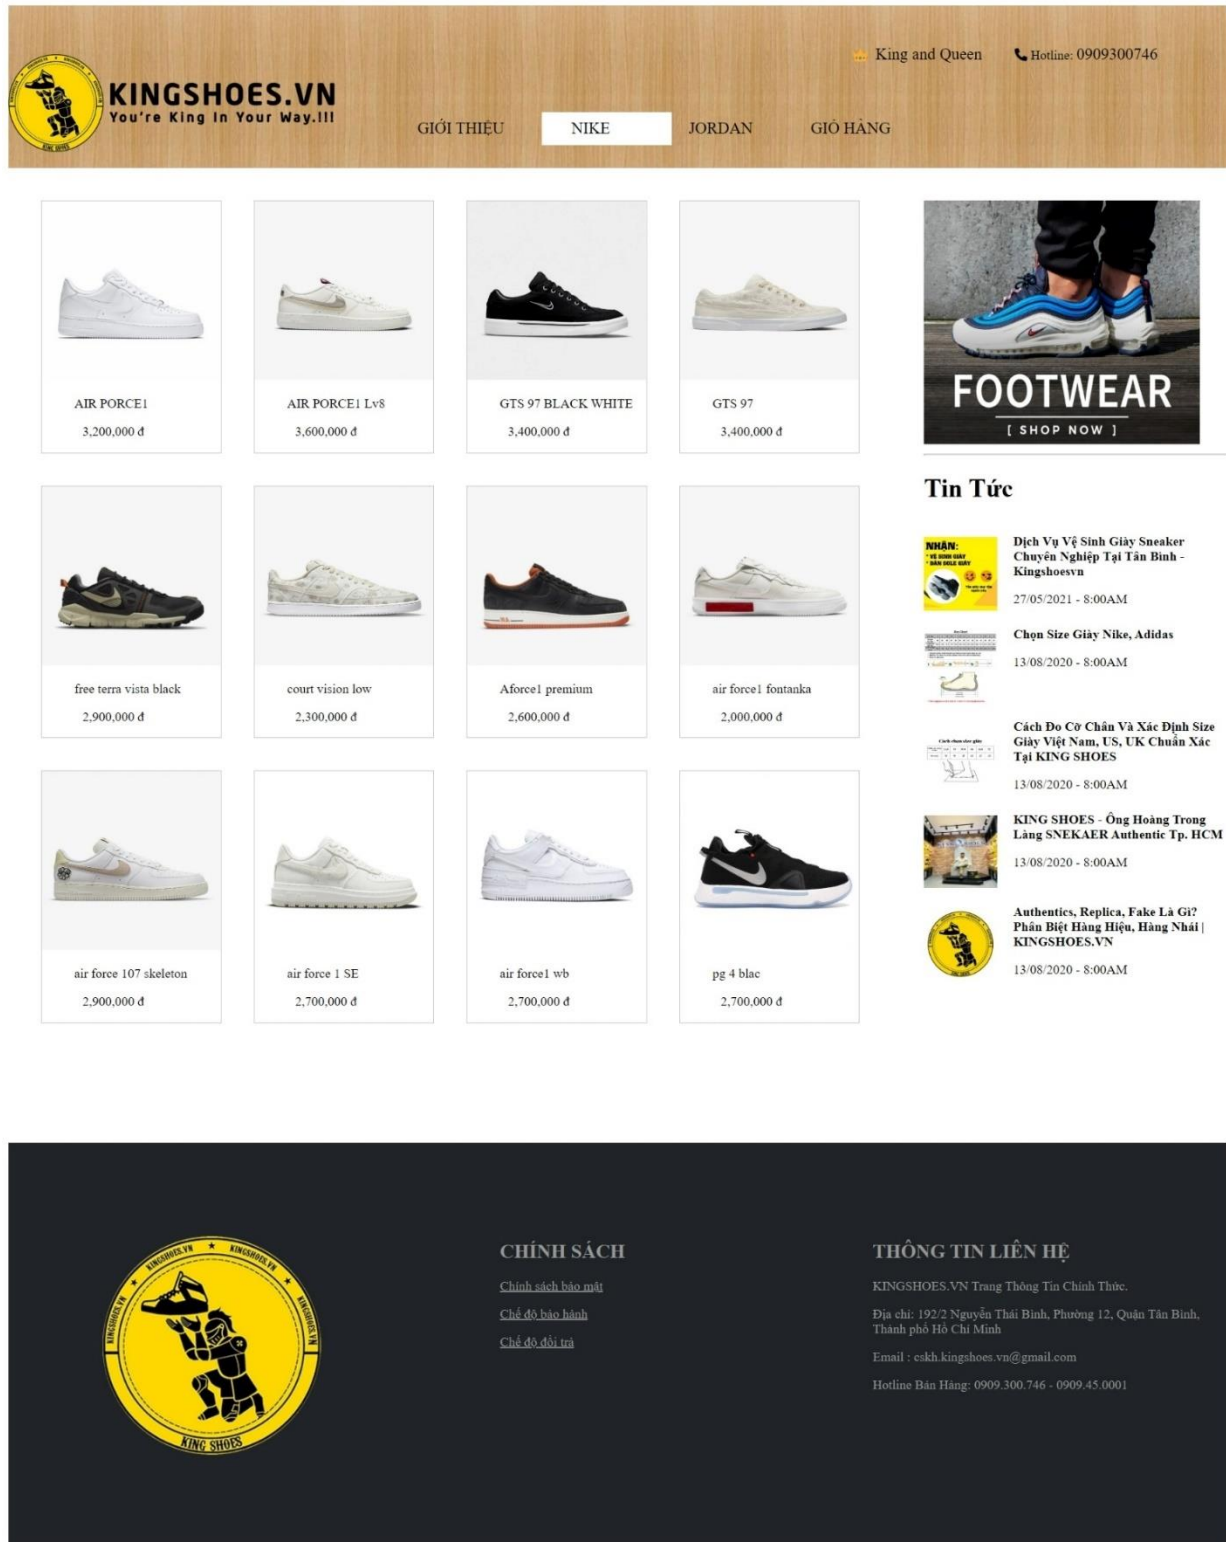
KINGSHOES.VN
You're King In Your Way.!!!

King and Queen
Hotline: 0909300746

GIỚI THIỆU NIKE JORDAN GIỎ HÀNG

AIR PORCE1
3,200,000 đ

AIR PORCE1 Lv8
3,600,000 đ

GTS 97 BLACK WHITE
3,400,000 đ

GTS 97
3,400,000 đ

free terra vista black
2,900,000 đ

court vision low
2,300,000 đ

Aforce1 premium
2,600,000 đ

air force1 fontanka
2,000,000 đ

air force 107 skeleton
2,900,000 đ

air force 1 SE
2,700,000 đ

air force1 wb
2,700,000 đ

pg 4 blac
2,700,000 đ

FOOTWEAR
[ SHOP NOW ]

Tin Tức

Dịch Vụ Vệ Sinh Giày Sneaker Chuyên Nghiệp Tại Tân Bình - Kingshoesvn
27/05/2021 - 8:00AM

Chọn Size Giày Nike, Adidas
13/08/2020 - 8:00AM

Cách Đo Cỡ Chân Và Xác Định Size Giày Việt Nam, US, UK Chuẩn Xác Tại KING SHOES
13/08/2020 - 8:00AM

KING SHOES - Ông Hoàng Trong Làng SNEKAER Authentic Tp. HCM
13/08/2020 - 8:00AM

Authentics, Replica, Fake Là Gì? Phân Biệt Hàng Hiệu, Hàng Nhái | KINGSHOES.VN
13/08/2020 - 8:00AM

KINGSHOES.VN KINGSHOES.VN KING SHOES

CHÍNH SÁCH
Chính sách bảo mật
Chế độ bảo hành
Chế độ đổi trả

THÔNG TIN LIÊN HỆ
KINGSHOES.VN Trang Thông Tin Chính Thức.
Địa chỉ: 192/2 Nguyễn Thái Bình, Phường 12, Quận Tân Bình, Thành phố Hồ Chí Minh
Email : cskh.kingshoes.vn@gmail.com
Hotline Bán Hàng: 0909.300.746 - 0909.45.0001